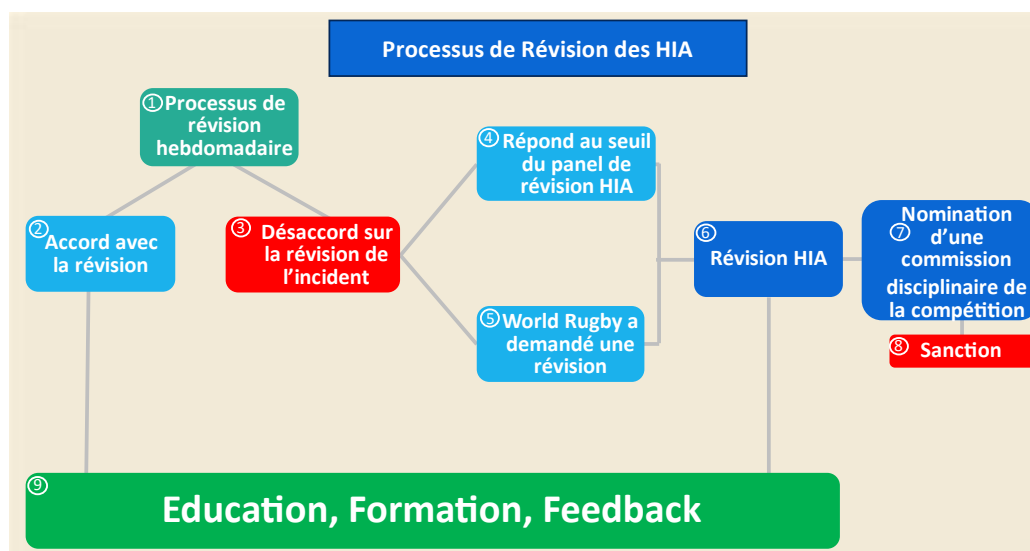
Processus de Révision des HIA

① Processus de révision hebdomadaire

② Accord avec la révision

③ Désaccord sur la révision de l'incident

④ Répond au seuil du panel de révision HIA

⑤ World Rugby a demandé une révision

⑥ Révision HIA

⑦ Nomination d'une commission disciplinaire de la compétition

⑧ Sanction

⑨ Education, Formation, Feedback